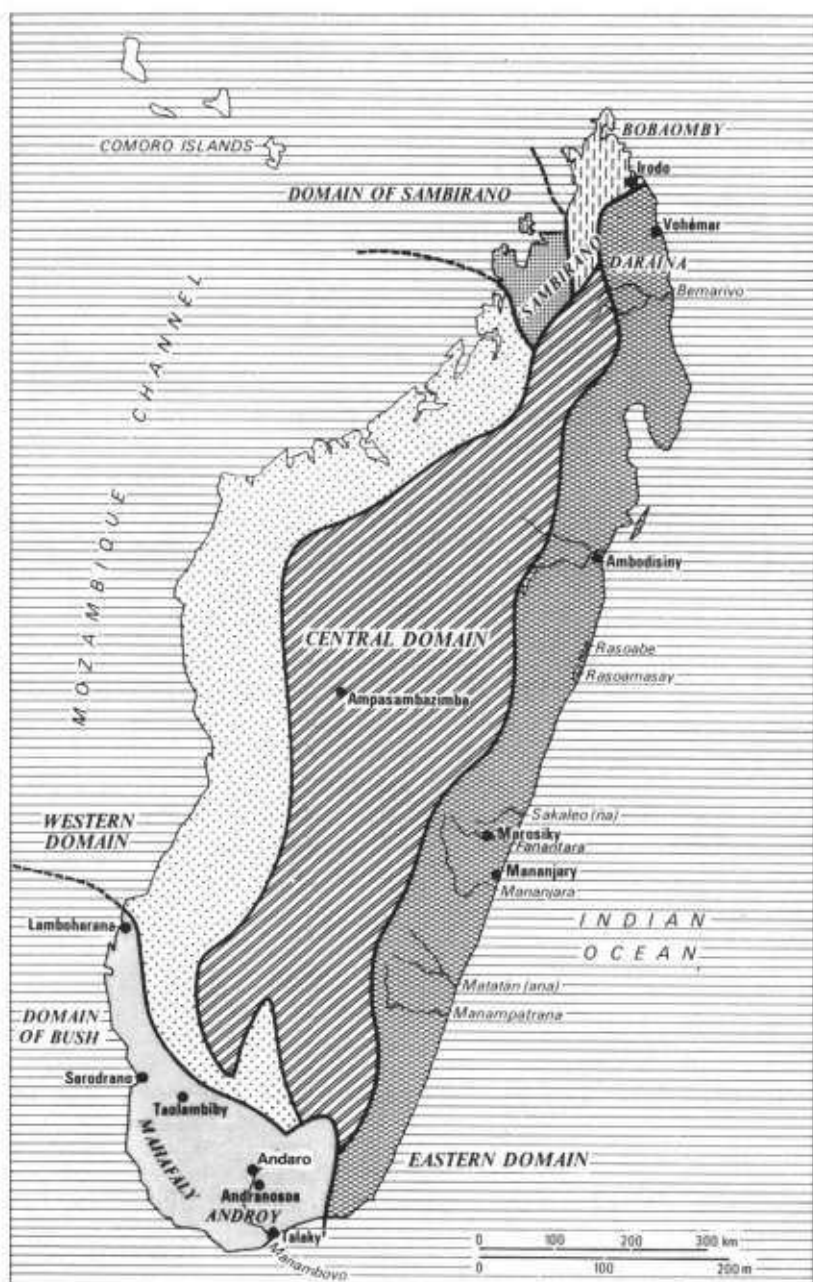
COMORO ISLANDS
BOBAOMBY
DOMAIN OF SAMBIRANO
Irodo
Vohémar
SAMBIRANO
DARAINA
Bemarivo
MOZAMBIQUE CHANNEL
Ambodisiny
CENTRAL DOMAIN
Rasoabe
Rasoamasay
Ampasambazimba
WESTERN DOMAIN
Sakaleo (na)
Marosiky
Fanantara
Mananjary
Mananjara
INDIAN OCEAN
Lamboharana
Matatán (ana)
Manampatrana
DOMAIN OF BUSH
Sarodrano
Taolambiby
MAHAFALY
Andaro
Andranosoa
ANDROY
EASTERN DOMAIN
Talaky
Manambovo
0 100 200 300 km
0 100 200 m